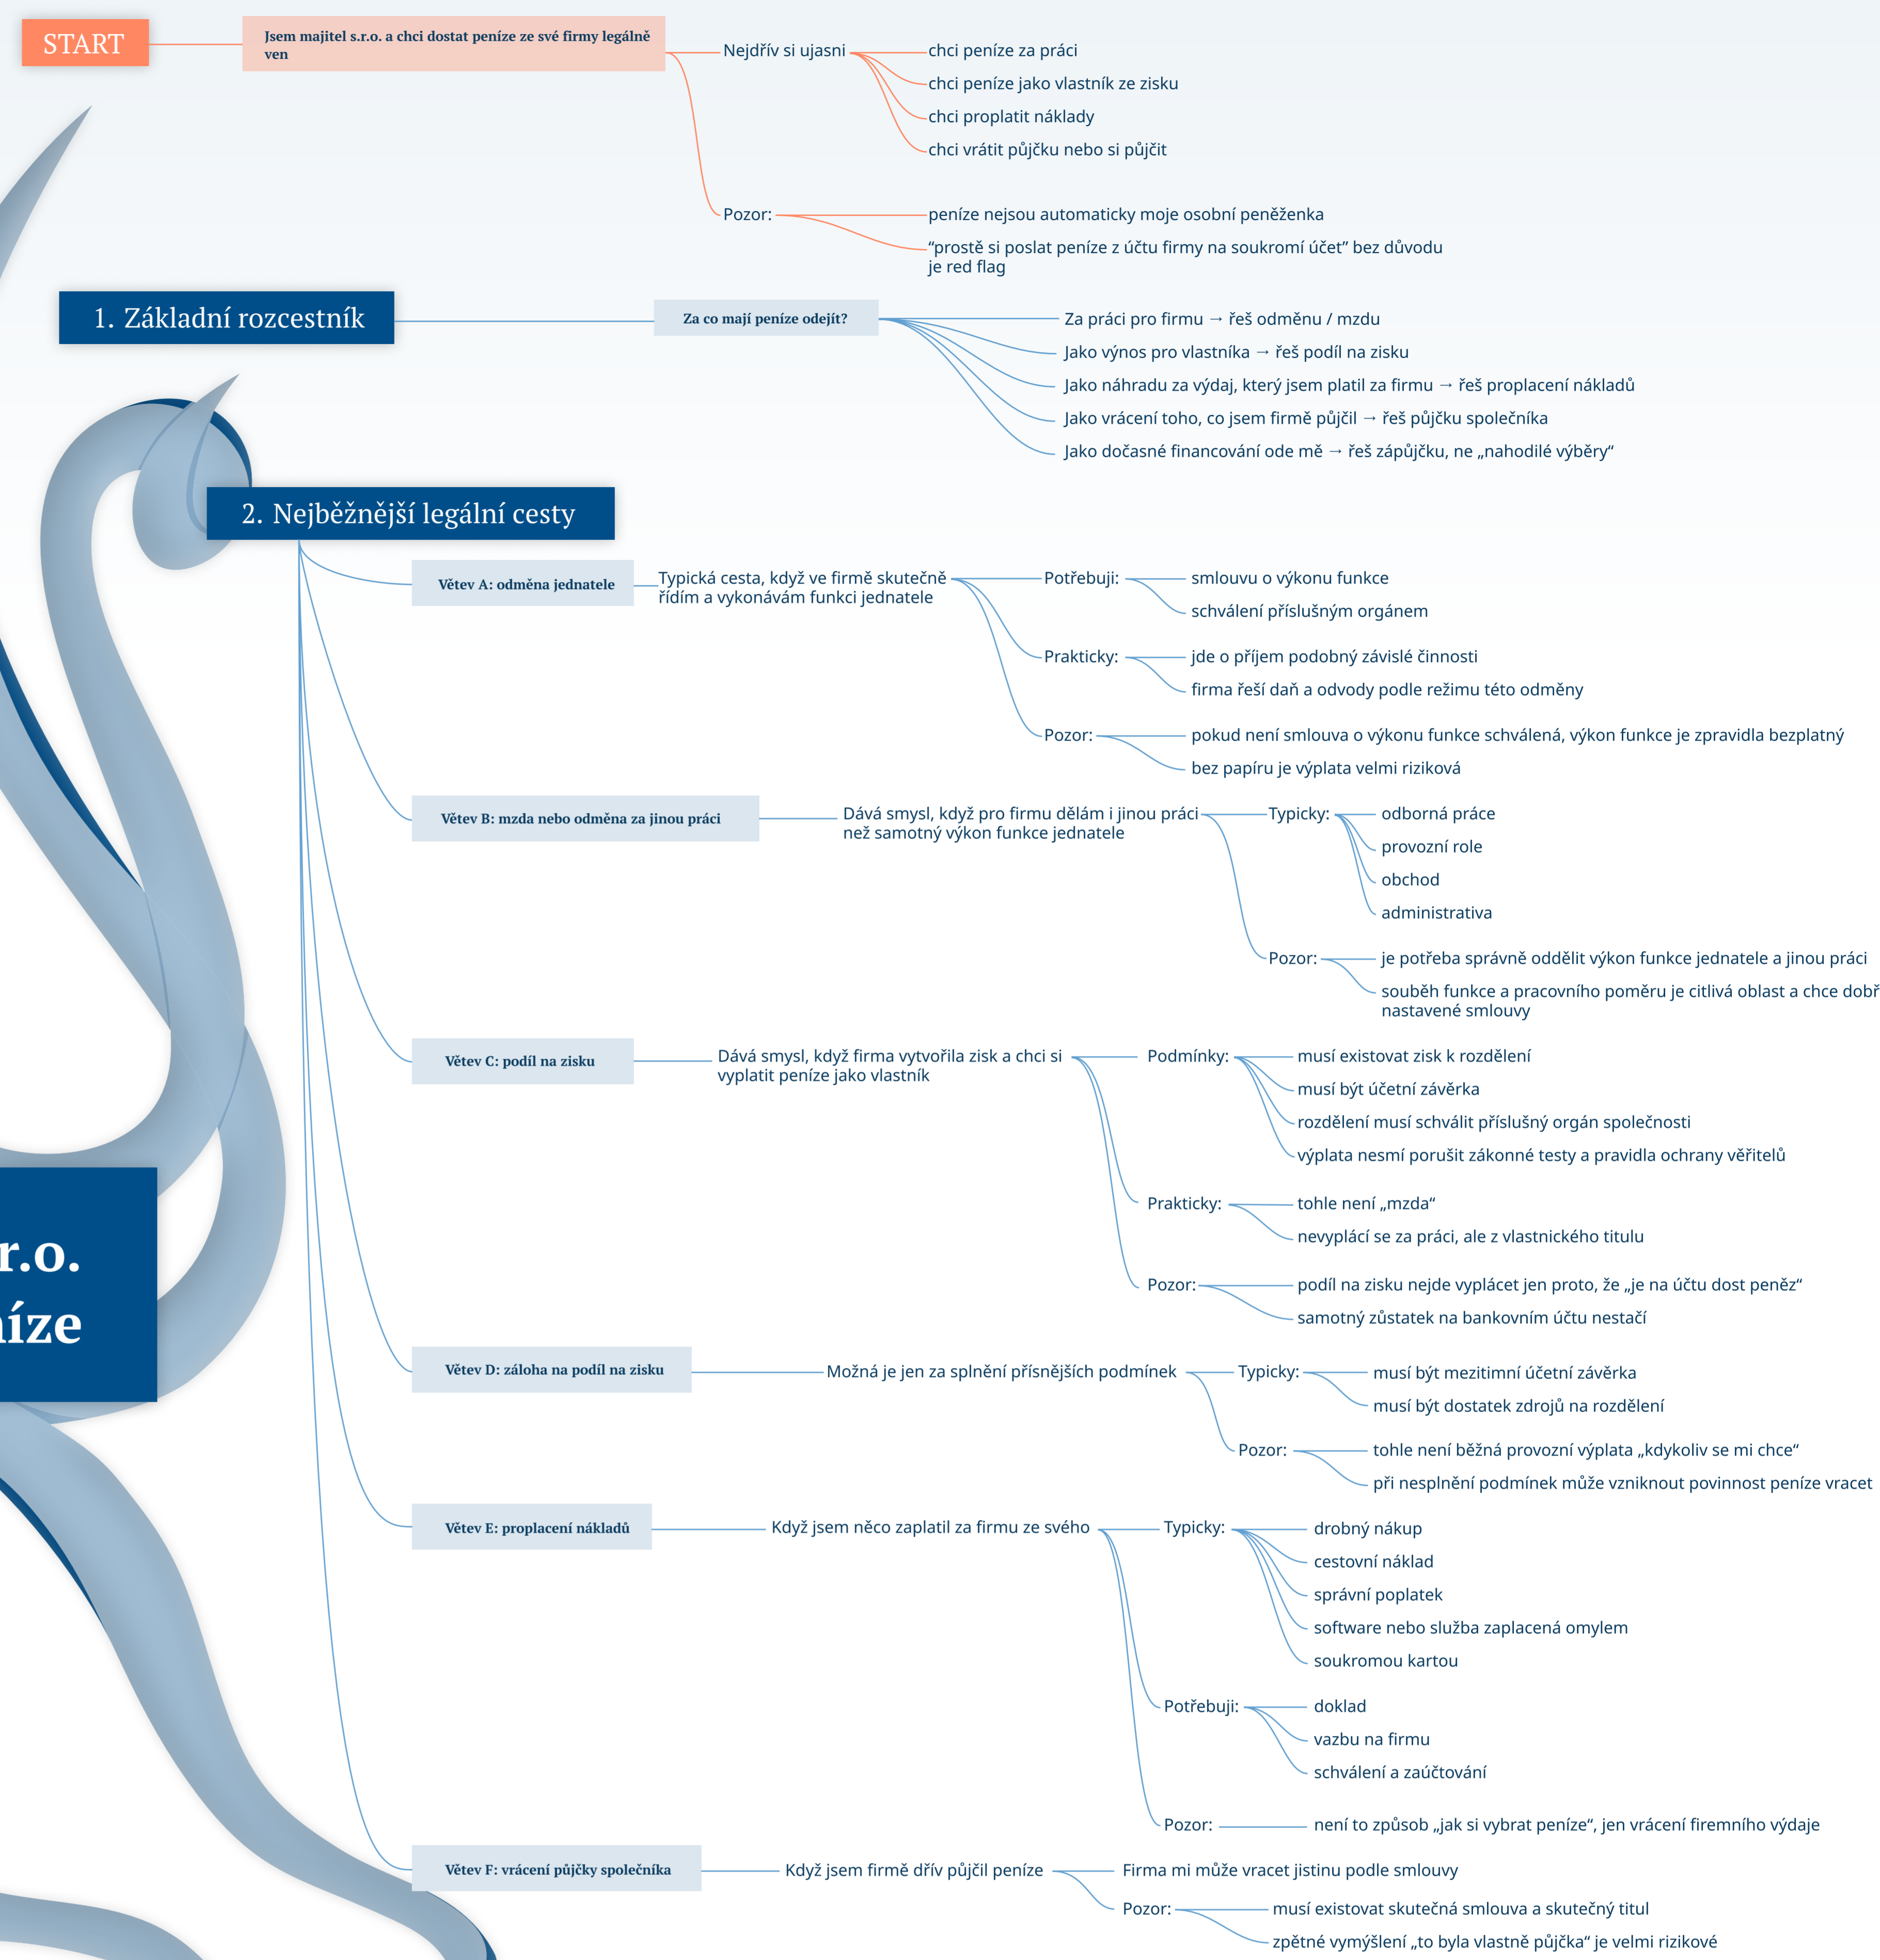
START

Jsem majitel s.r.o. a chci dostat peníze ze své firmy legálně ven

Nejdřív si ujasni
chci peníze za práci
chci peníze jako vlastník ze zisku
chci proplatit náklady
chci vrátit půjčku nebo si půjčit

Pozor:
peníze nejsou automaticky moje osobní peněženka
“prostě si poslat peníze z účtu firmy na soukromí účet” bez důvodu je red flag

1. Základní rozcestník

Za co mají peníze odejít?
Za práci pro firmu → řeš odměnu / mzdu
Jako výnos pro vlastníka → řeš podíl na zisku
Jako náhradu za výdaj, který jsem platil za firmu → řeš proplacení nákladů
Jako vrácení toho, co jsem firmě půjčil → řeš půjčku společníka
Jako dočasné financování ode mě → řeš zápůjčku, ne „nahodilé výběry“

2. Nejběžnější legální cesty

Větev A: odměna jednatele
Typická cesta, když ve firmě skutečně řídím a vykonávám funkci jednatele
Potřebuji:
smlouvu o výkonu funkce
schválení příslušným orgánem
Prakticky:
jde o příjem podobný závislé činnosti
firma řeší daň a odvody podle režimu této odměny
Pozor:
pokud není smlouva o výkonu funkce schválená, výkon funkce je zpravidla bezplatný
bez papíru je výplata velmi riziková

Větev B: mzda nebo odměna za jinou práci
Dává smysl, když pro firmu dělám i jinou práci než samotný výkon funkce jednatele
Typicky:
odborná práce
provozní role
obchod
administrativa
Pozor:
je potřeba správně oddělit výkon funkce jednatele a jinou práci
souběh funkce a pracovního poměru je citlivá oblast a chce dobř nastavené smlouvy

r.o.
íze

Větev C: podíl na zisku
Dává smysl, když firma vytvořila zisk a chci si vyplatit peníze jako vlastník
Podmínky:
musí existovat zisk k rozdělení
musí být účetní závěrka
rozdělení musí schválit příslušný orgán společnosti
výplata nesmí porušit zákonné testy a pravidla ochrany věřitelů
Prakticky:
tohle není „mzda“
nevyplácí se za práci, ale z vlastnického titulu
Pozor:
podíl na zisku nejde vyplácet jen proto, že „je na účtu dost peněz“
samotný zůstatek na bankovním účtu nestačí

Větev D: záloha na podíl na zisku
Možná je jen za splnění přísnějších podmínek
Typicky:
musí být mezitimní účetní závěrka
musí být dostatek zdrojů na rozdělení
Pozor:
tohle není běžná provozní výplata „kdykoliv se mi chce“
při nesplnění podmínek může vzniknout povinnost peníze vracet

Větev E: proplacení nákladů
Když jsem něco zaplatil za firmu ze svého
Typicky:
drobný nákup
cestovní náklad
správní poplatek
software nebo služba zaplacená omylem
soukromou kartou
Potřebuji:
doklad
vazbu na firmu
schválení a zaúčtování
Pozor:
není to způsob „jak si vybrat peníze“, jen vrácení firemního výdaje

Větev F: vrácení půjčky společníka
Když jsem firmě dřív půjčil peníze
Firma mi může vracet jistinu podle smlouvy
Pozor:
musí existovat skutečná smlouva a skutečný titul
zpětné vymýšlení „to byla vlastně půjčka“ je velmi rizikové